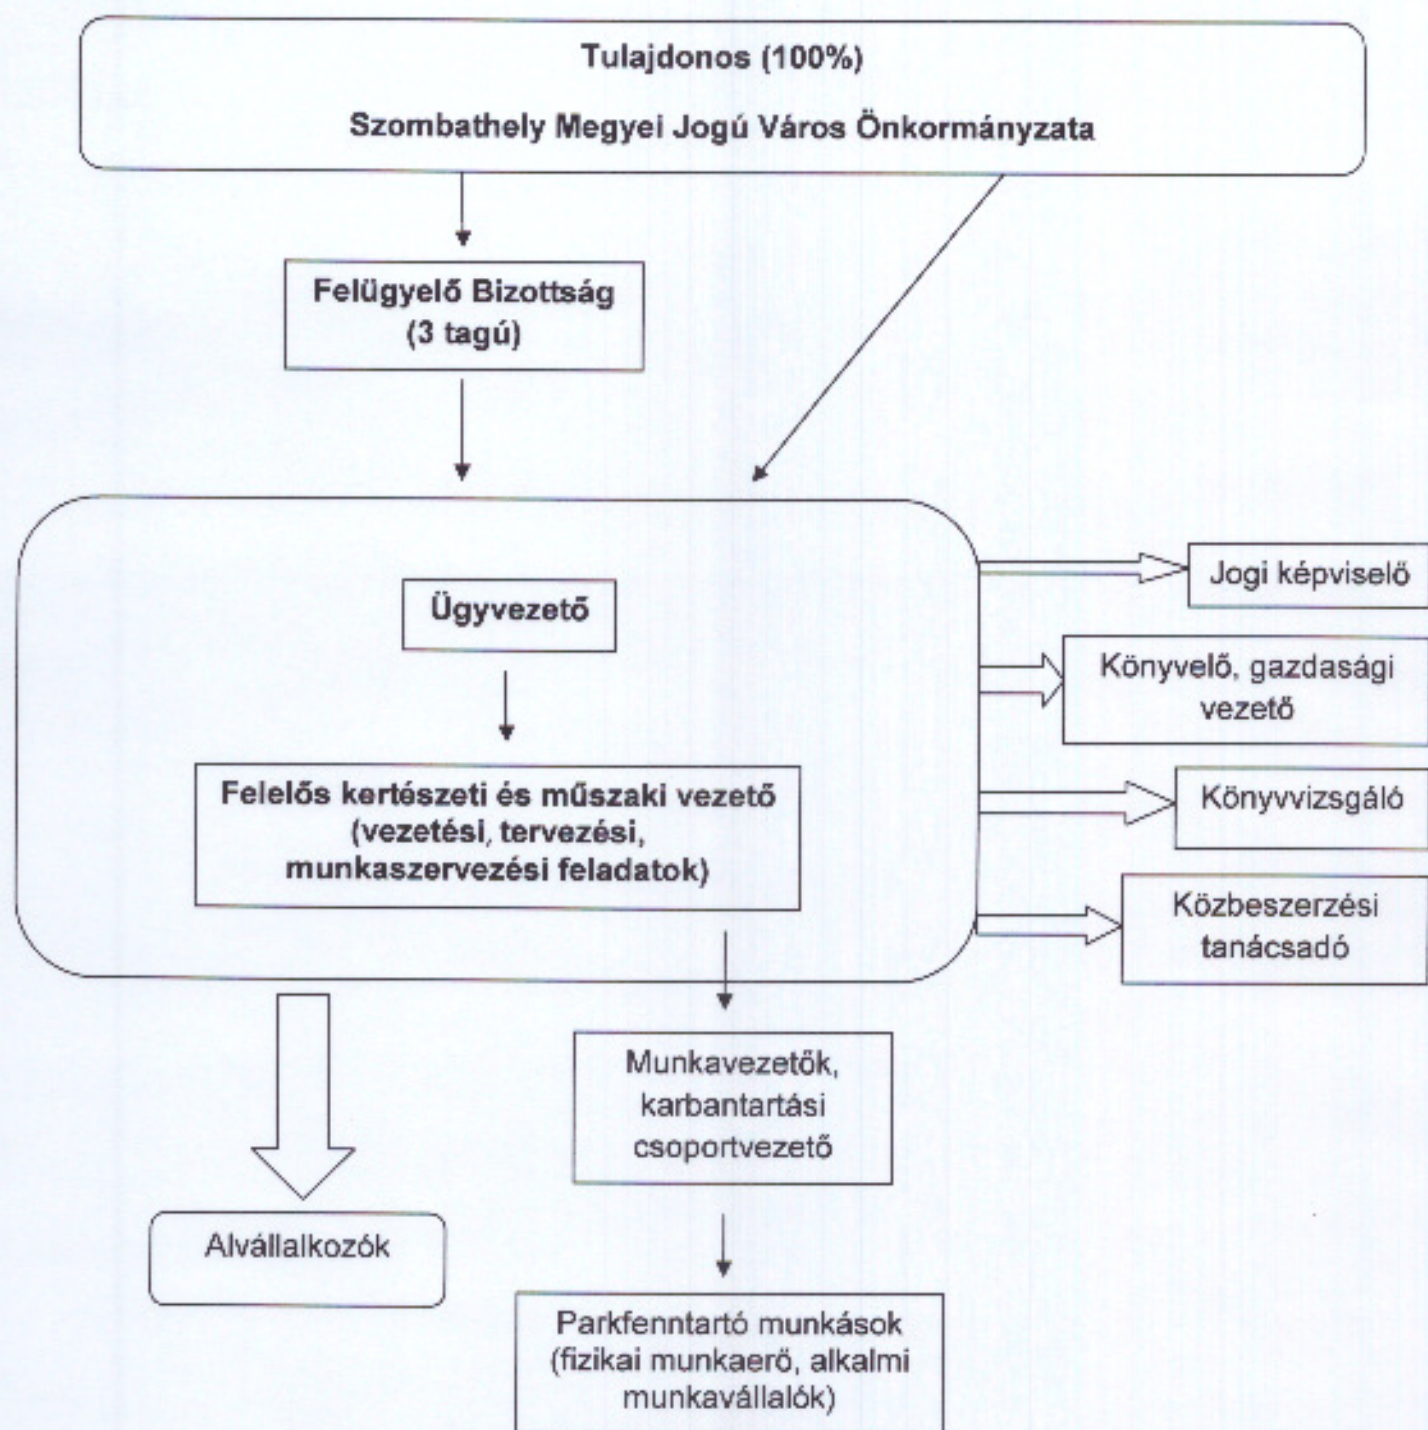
Tulajdonos (100%)

Szombathely Megyei Jogú Város Önkormányzata

Felügyelő Bizottság (3 tagú)

Ügyvezető

Felelős kertészeti és műszaki vezető (vezetési, tervezési, munkaszervezési feladatok)

Jogi képviselő

Könyvelő, gazdasági vezető

Könyvvizsgáló

Közbeszerzési tanácsadó

Alvállalkozók

Munkavezetők, karbantartási csoportvezető

Parkfenntartó munkások (fizikai munkaerő, alkalmi munkavállalók)